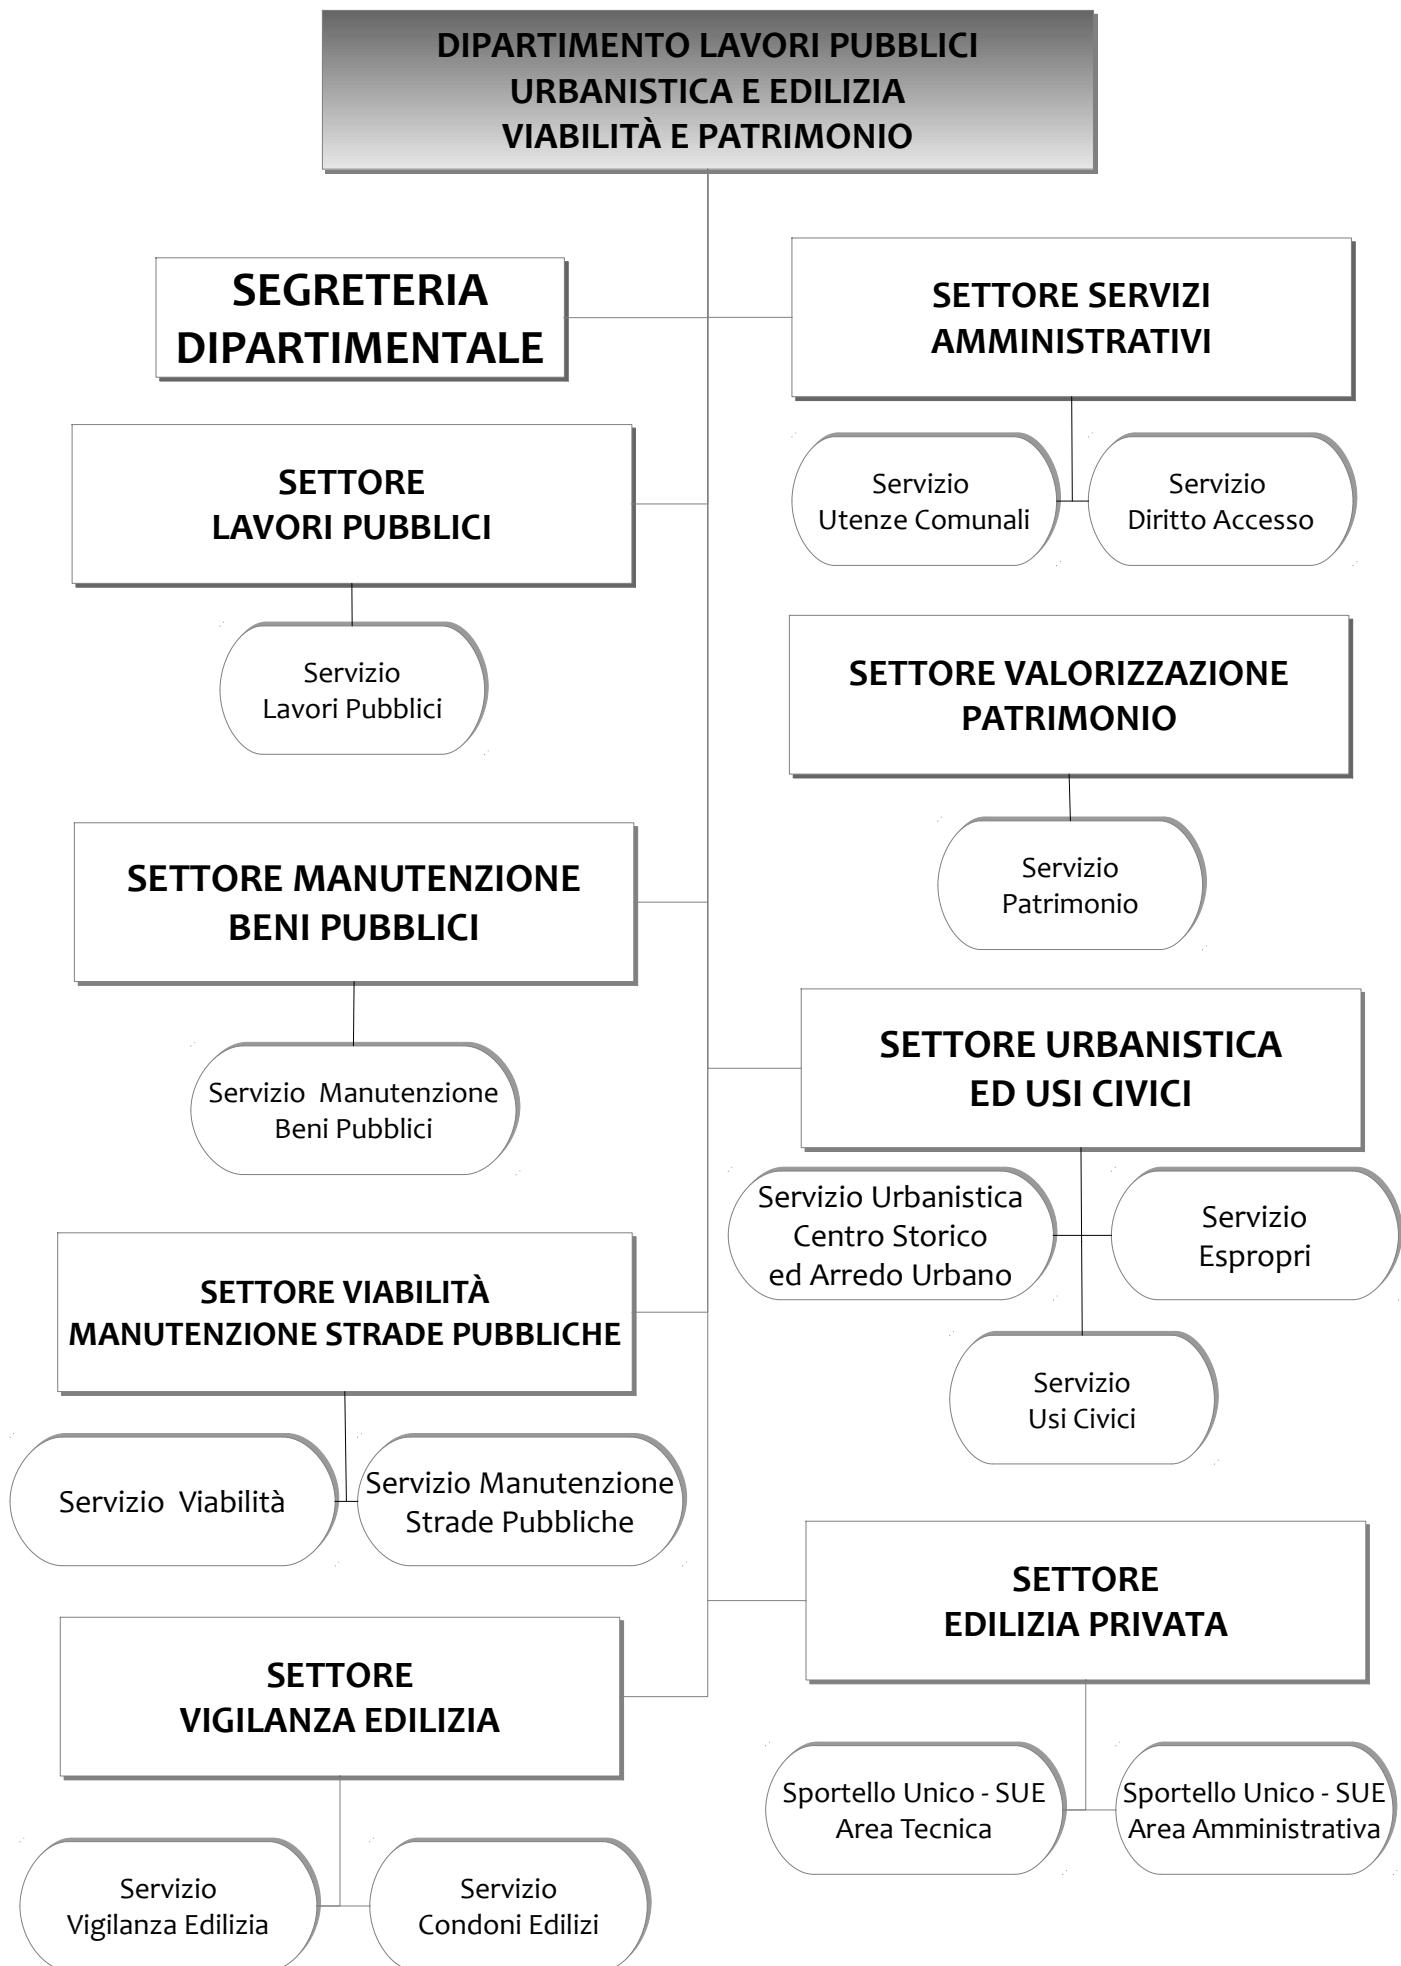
DIPARTIMENTO LAVORI PUBBLICI
URBANISTICA E EDILIZIA
VIABILITÀ E PATRIMONIO

SEGRETERIA
DIPARTIMENTALE

SETTORE SERVIZI
AMMINISTRATIVI

Servizio
Utenze Comunali

Servizio
Diritto Accesso

SETTORE
LAVORI PUBBLICI

Servizio
Lavori Pubblici

SETTORE VALORIZZAZIONE
PATRIMONIO

Servizio
Patrimonio

SETTORE MANUTENZIONE
BENI PUBBLICI

Servizio Manutenzione
Beni Pubblici

SETTORE URBANISTICA
ED USI CIVICI

Servizio Urbanistica
Centro Storico
ed Arredo Urbano

Servizio
Espropri

Servizio
Usi Civici

SETTORE VIABILITÀ
MANUTENZIONE STRADE PUBBLICHE

Servizio Viabilità

Servizio Manutenzione
Strade Pubbliche

SETTORE
EDILIZIA PRIVATA

Sportello Unico - SUE
Area Tecnica

Sportello Unico - SUE
Area Amministrativa

SETTORE
VIGILANZA EDILIZIA

Servizio
Vigilanza Edilizia

Servizio
Condoni Edilizi